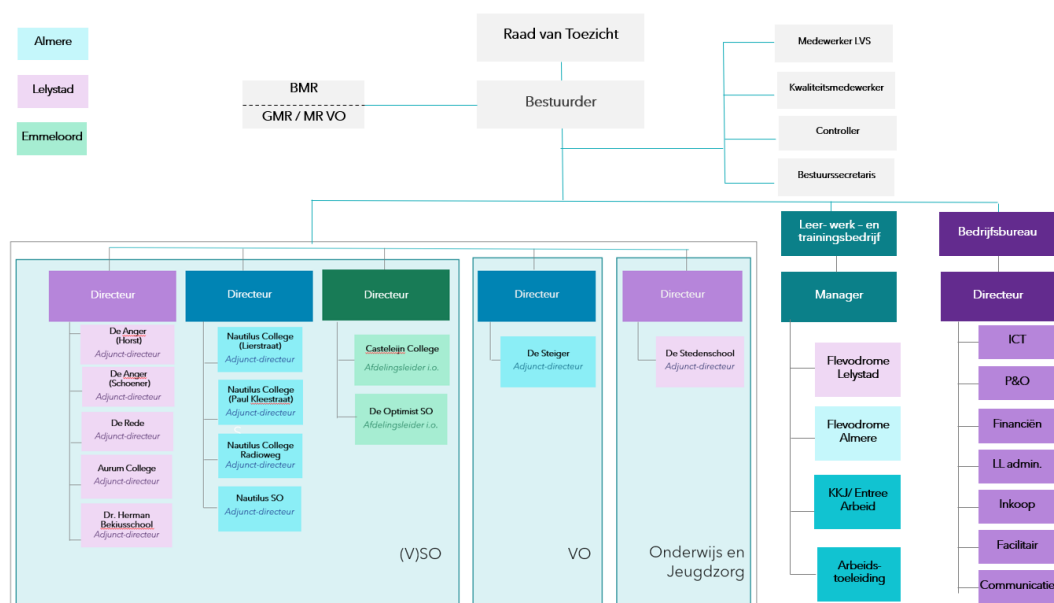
Almere

Lelystad

Emmeloord

Raad van Toezicht

BMR

GMR / MR VO

Bestuurder

Medewerker LVS

Kwaliteitsmedewerker

Controller

Bestuurssecretaris

Leer- werk – en trainingsbedrijf

Bedrijfsbureau

Directeur

De Anger (Horst)
Adjunct-directeur

De Anger (Schoener)
Adjunct-directeur

De Rede
Adjunct-directeur

Aurum College
Adjunct-directeur

Dr. Herman Bekiusschool
Adjunct-directeur

Directeur

Nautilus College (Lierstraat)
Adjunct-directeur

Nautilus College (Paul Kleestraat)
Adjunct-directeur

Nautilus College Radioweg
Adjunct-directeur

Nautilus SO
Adjunct-directeur

Directeur

Casteleijn College
Afdelingsleider i.o.

De Optimist SO
Afdelingsleider i.o.

(V)SO

Directeur

De Steiger
Adjunct-directeur

VO

Directeur

De Stedenschool
Adjunct-directeur

Onderwijs en Jeugdzorg

Manager

Flevodrome Lelystad

Flevodrome Almere

KKJ/ Entree Arbeid

Arbeids-toeleiding

Directeur

ICT

P&O

Financiën

LL admin.

Inkoop

Facilitair

Communicatie